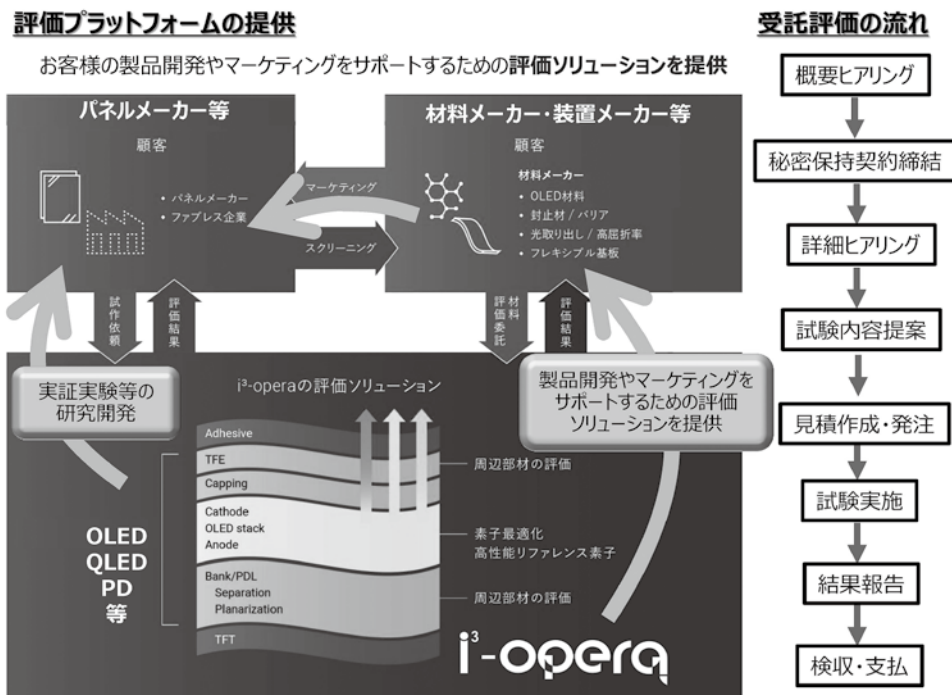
評価プラットフォームの提供

お客様の製品開発やマーケティングをサポートするための評価ソリューションを提供

パネルメーカー等

顧客

• パネルメーカー
• ファブレス企業

マーケティング

スクリーニング

材料メーカー・装置メーカー等

顧客

材料メーカー
• OLED材料
• 封止材 / バリア
• 光取り出し / 高屈折率
• フレキシブル基板

試作依頼

評価結果

材料評価委託

評価結果

実証実験等の研究開発

i³-operaの評価ソリューション

製品開発やマーケティングをサポートするための評価ソリューションを提供

Adhesive
TFE
Capping
Cathode
OLED stack
Anode
Bank/PDL
Separation
Planarization
TFT

周辺部材の評価

素子最適化
高性能リファレンス素子

周辺部材の評価

OLED
QLED
PD
等

i³-opera

受託評価の流れ

概要ヒアリング

秘密保持契約締結

詳細ヒアリング

試験内容提案

見積作成・発注

試験実施

結果報告

検収・支払